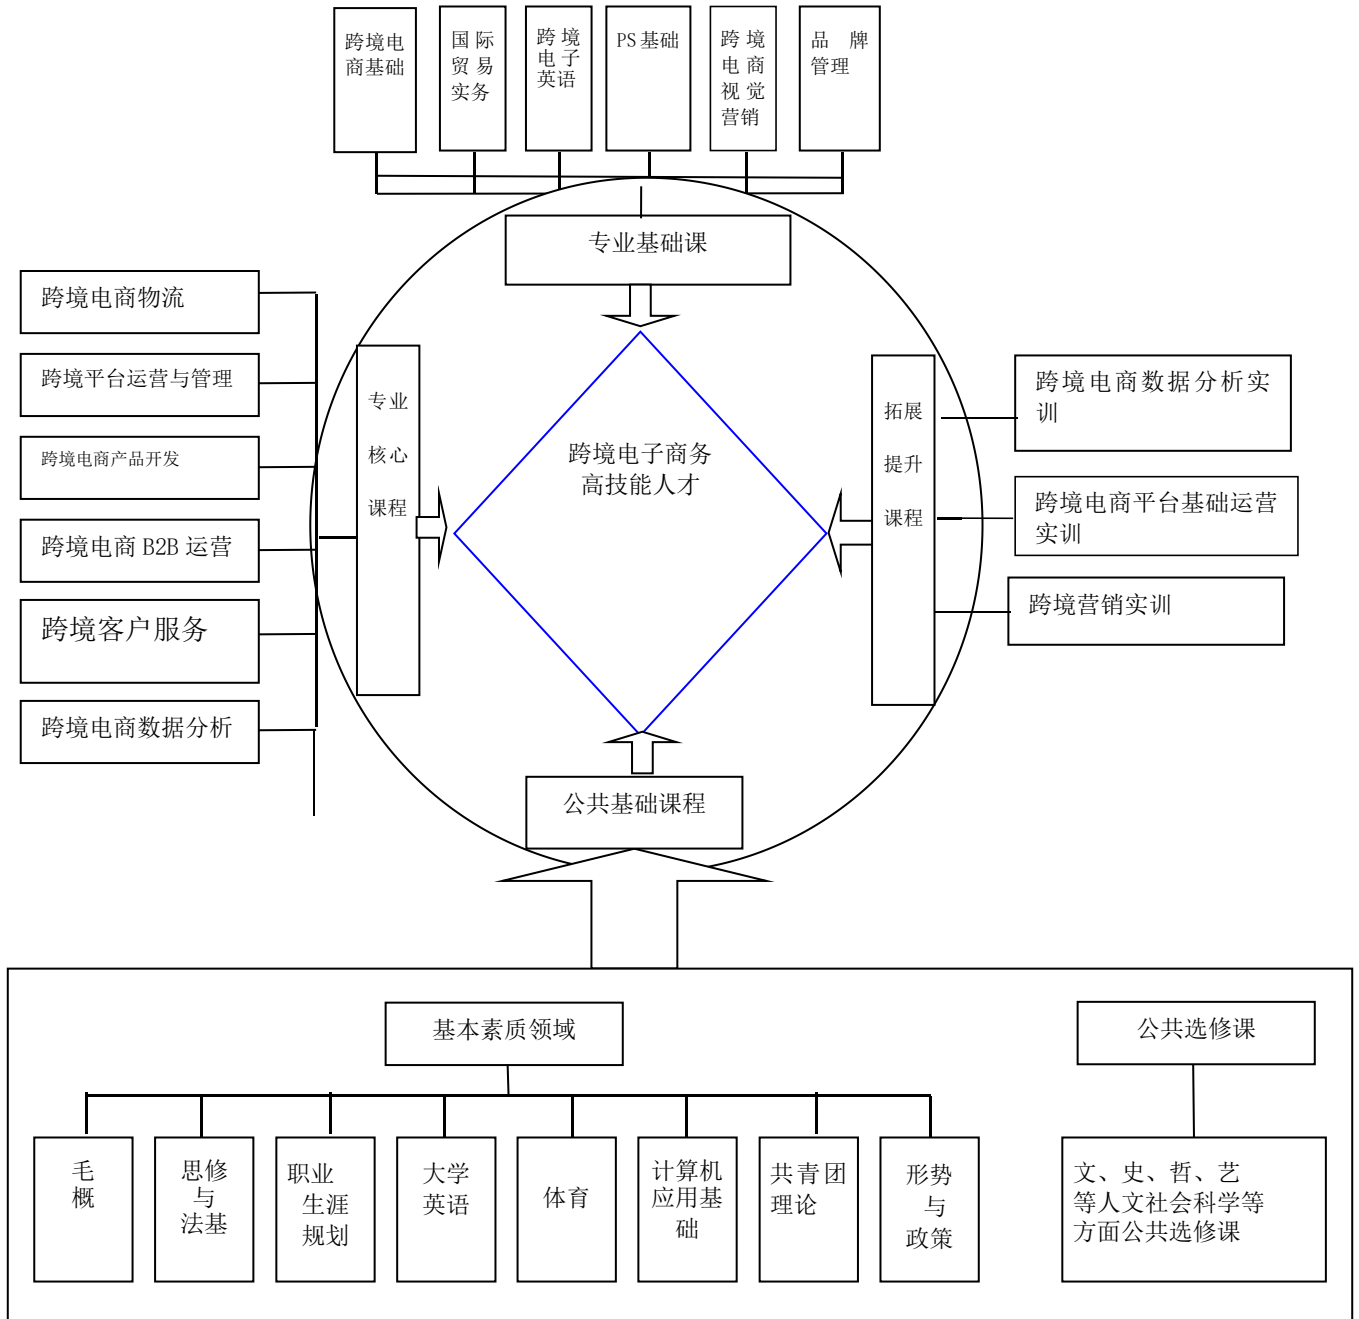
跨境电商基础

国际贸易实务

跨境电子英语

PS 基础

跨境电商视觉营销

品牌管理

专业基础课

跨境电商物流

跨境平台运营与管理

跨境电商产品开发

跨境电商 B2B 运营

跨境客户服务

跨境电商数据分析

专业核心课程

跨境电子商务高技能人才

拓展提升课程

跨境电商数据分析实训

跨境电商平台基础运营实训

跨境营销实训

公共基础课程

基本素质领域

公共选修课

毛概

思修与法基

职业生涯规划

大学英语

体育

计算机应用基础

共青团理论

形势与政策

文、史、哲、艺等人文社会科学等方面公共选修课